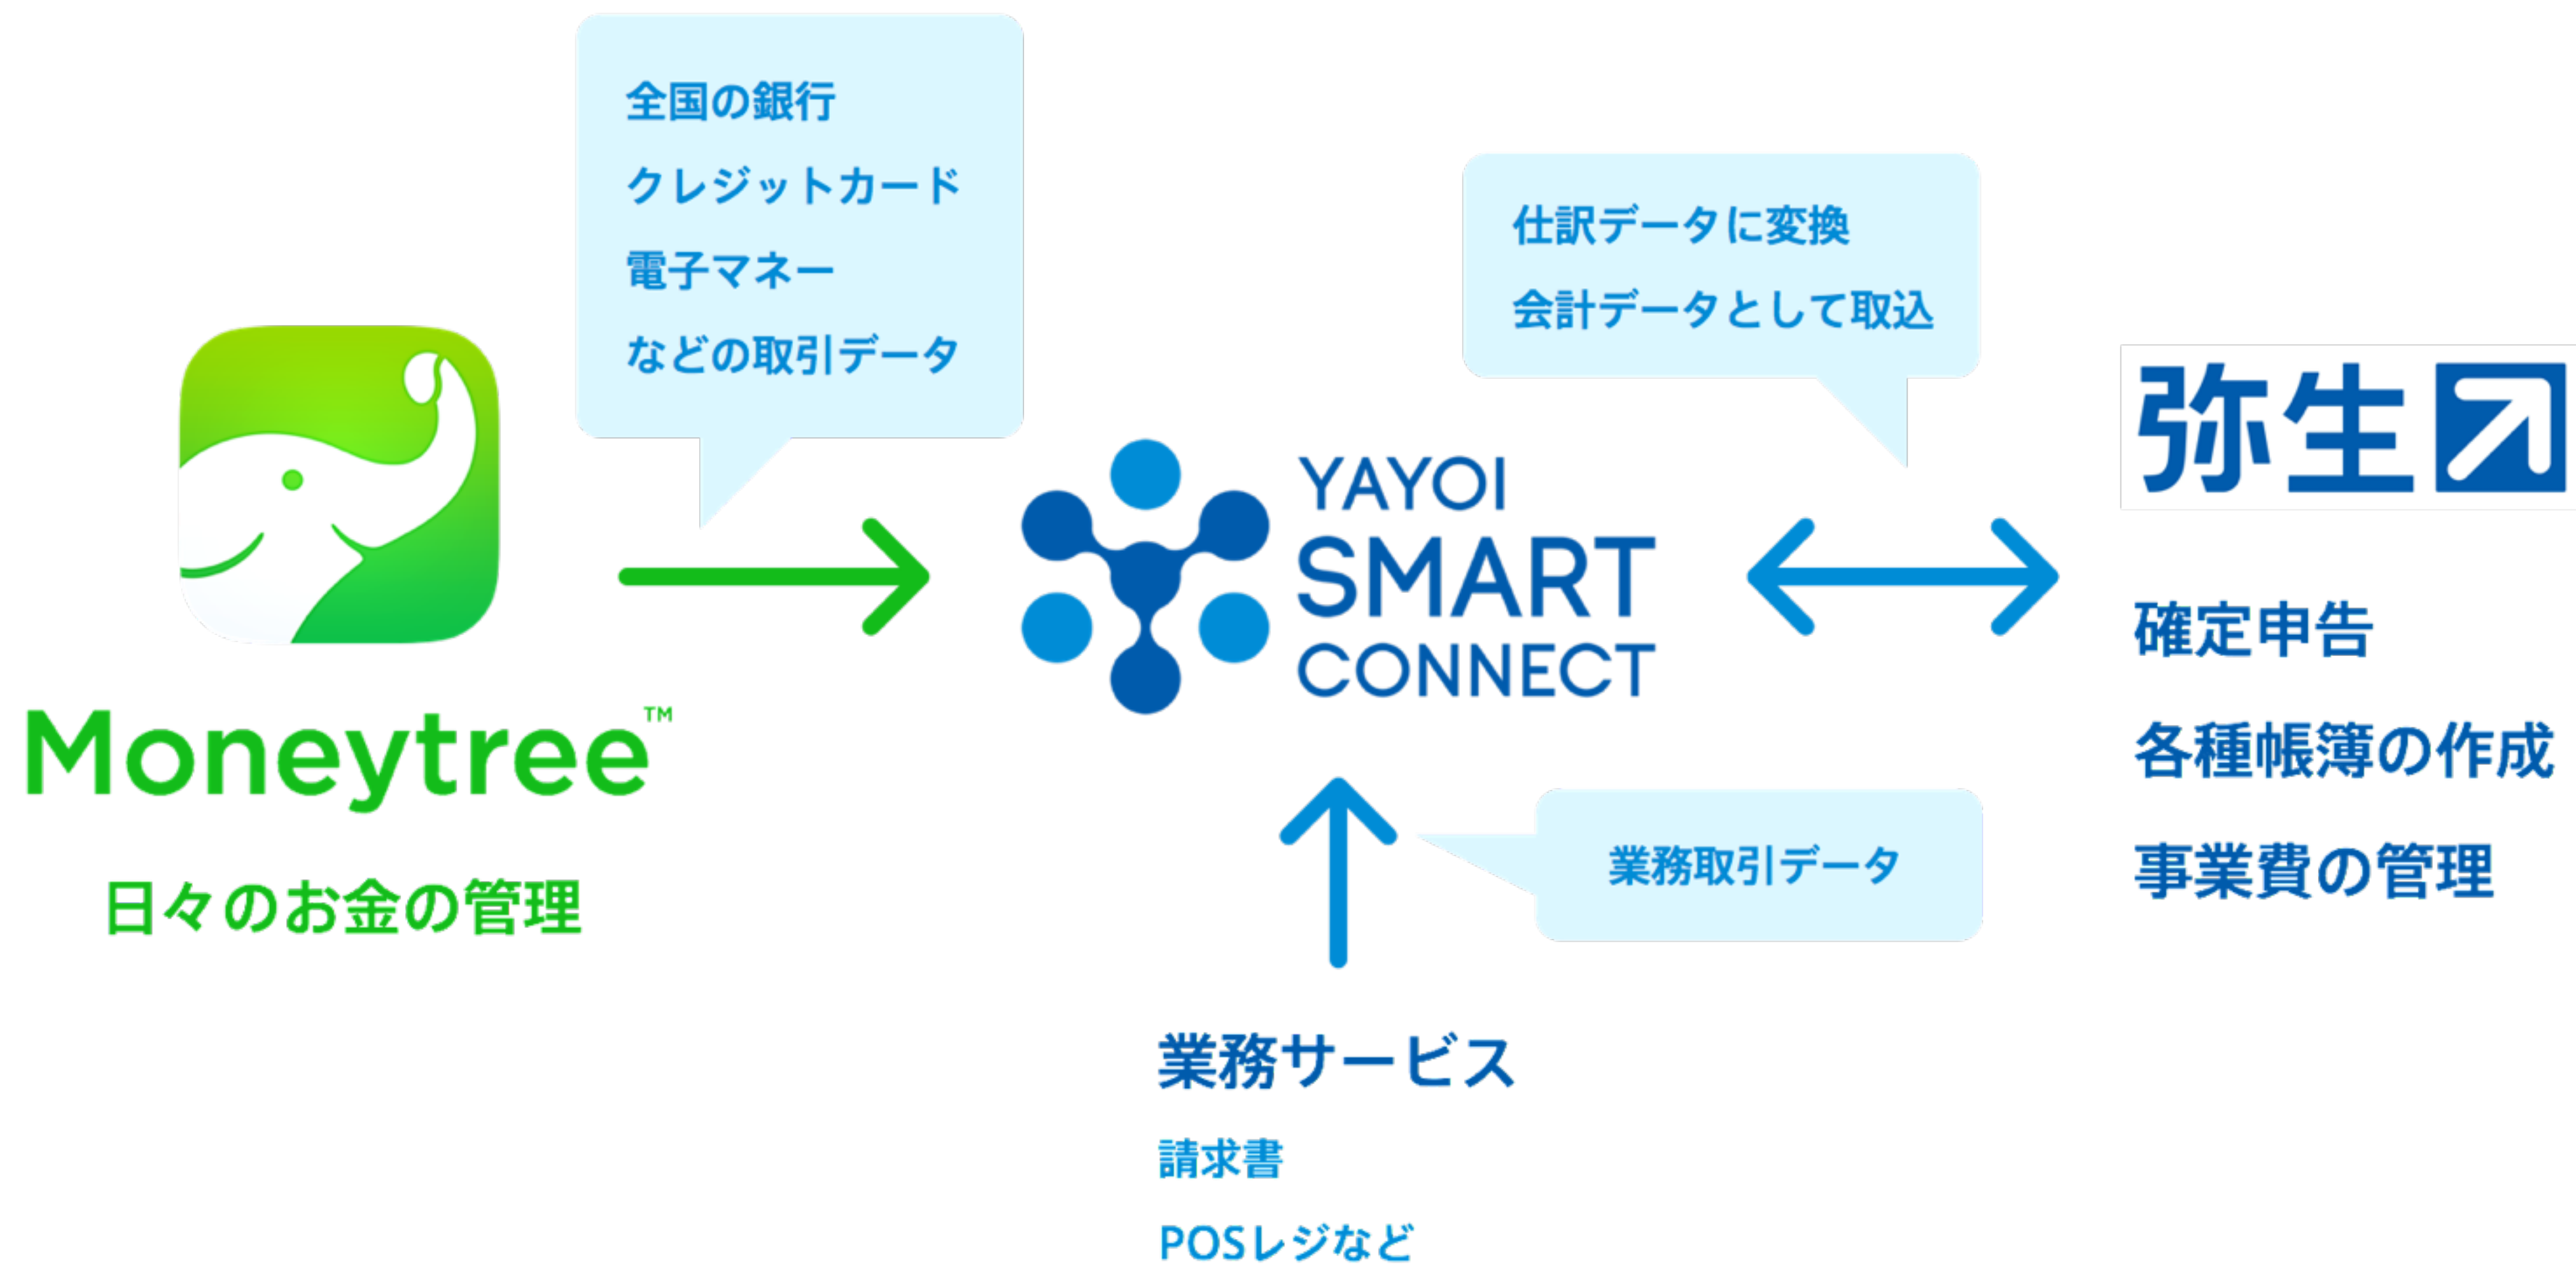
全国の銀行
クレジットカード
電子マネー
などの取引データ

Moneytree™
日々のお金の管理

YAYOI SMART CONNECT

仕訳データに変換
会計データとして取込

弥生

確定申告
各種帳簿の作成
事業費の管理

業務取引データ

業務サービス
請求書
POSレジなど